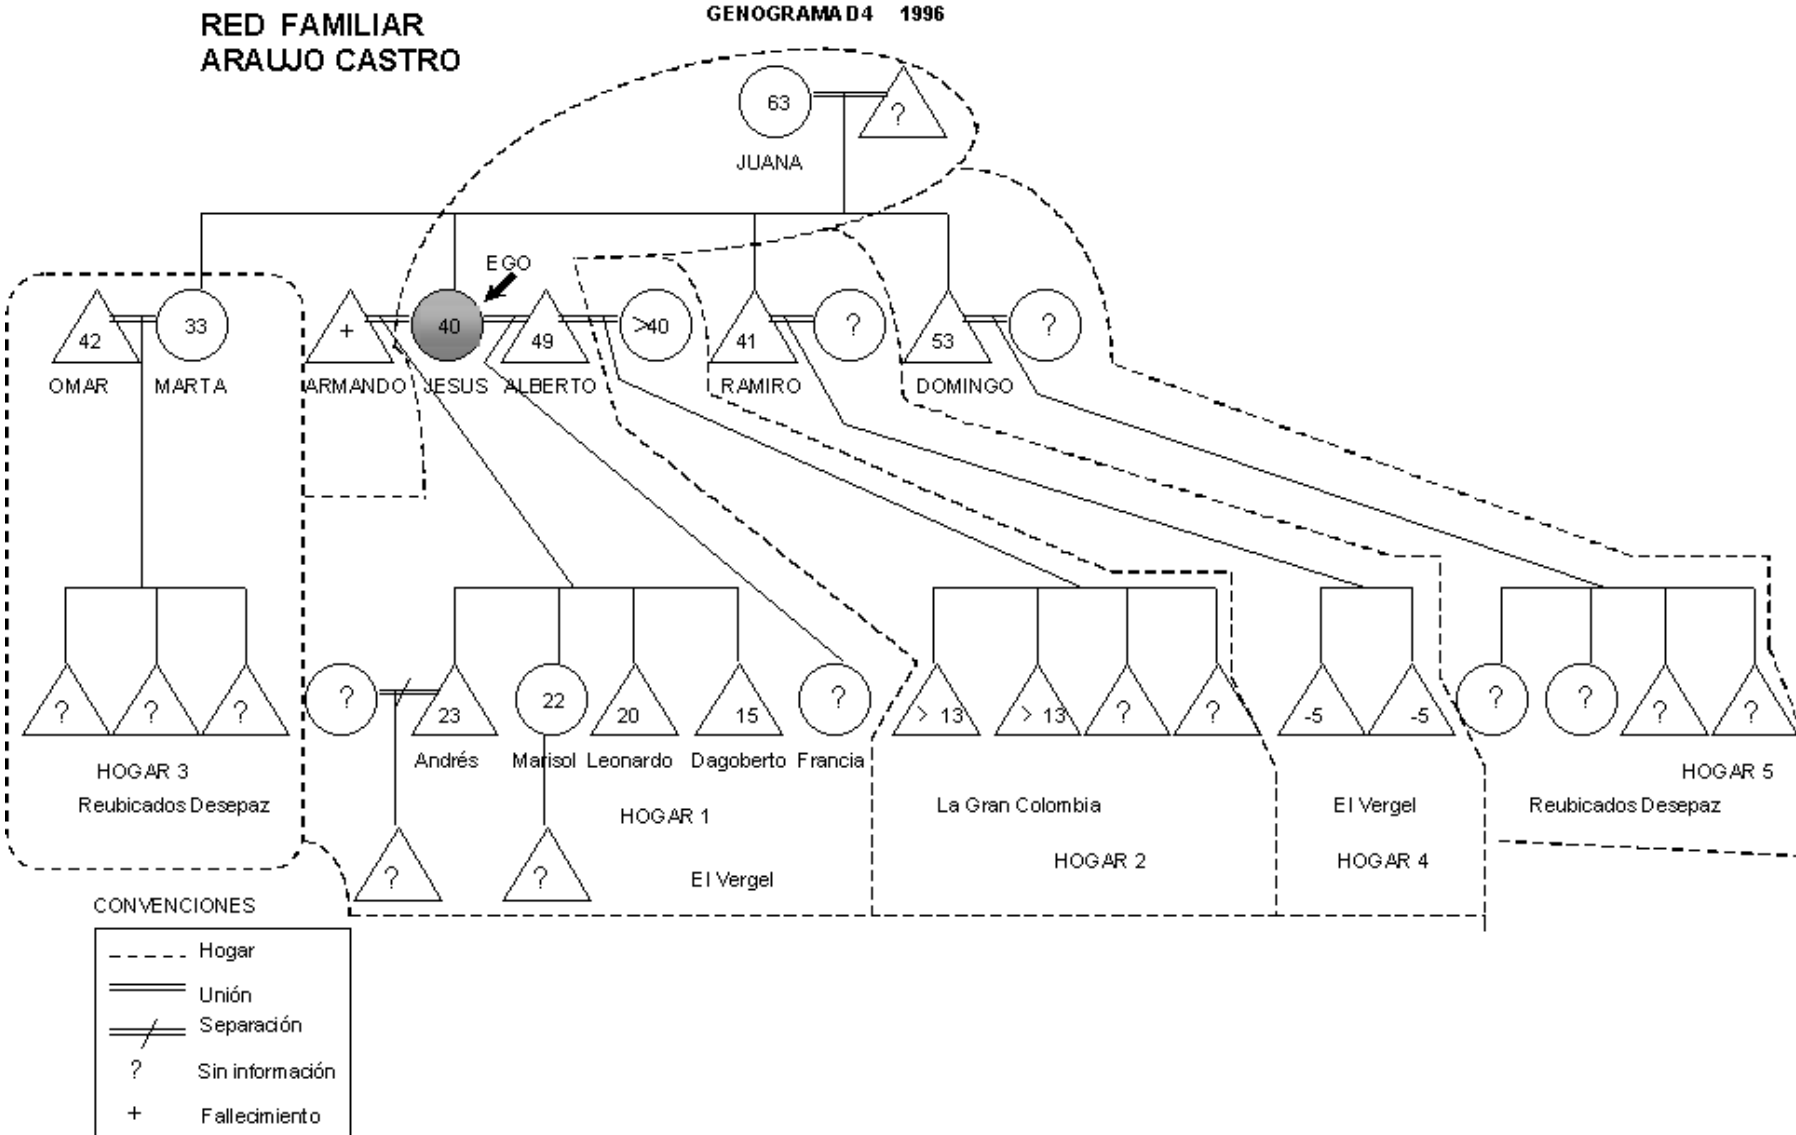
RED FAMILIAR
ARAUJO CASTRO

GENOGRAMA D4 1996

63
?
JUANA

EGO

42 33 + 40 49 >40 41 ? 53 ?

OMAR MARTA ARMANDO JESUS ALBERTO RAMIRO DOMINGO

? ? ? ? 23 22 20 15 ? > 13 > 13 ? ? -5 -5 ? ? ? ?

HOGAR 3
Reubicados Desepaz

Andrés Marisol Leonardo Dagoberto Francia

HOGAR 1

La Gran Colombia

El Vergel

HOGAR 5
Reubicados Desepaz

HOGAR 2

HOGAR 4

? ?

El Vergel

CONVENCIONES

Hogar
Unión
Separación
? Sin información
+ Fallecimiento